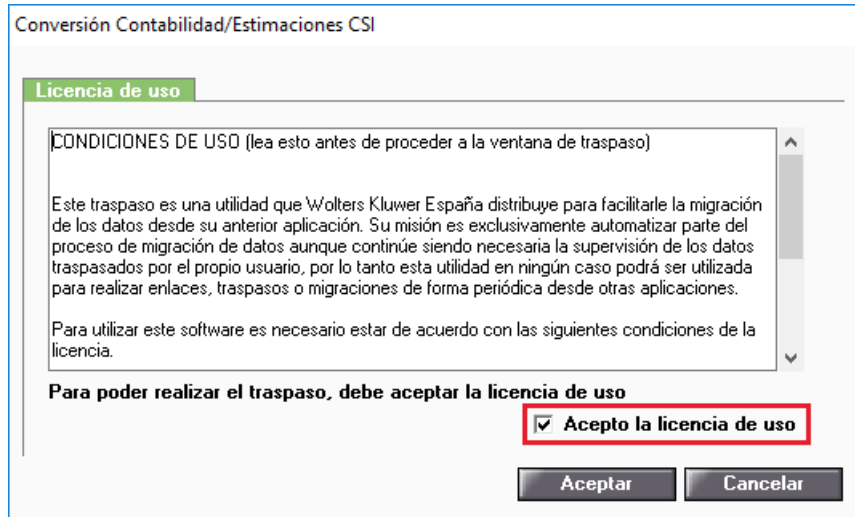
Conversión Contabilidad/Estimaciones CSI

Licencia de uso

CONDICIONES DE USO (lea esto antes de proceder a la ventana de traspaso)

Este traspaso es una utilidad que Wolters Kluwer España distribuye para facilitarle la migración de los datos desde su anterior aplicación. Su misión es exclusivamente automatizar parte del proceso de migración de datos aunque continúe siendo necesaria la supervisión de los datos traspasados por el propio usuario, por lo tanto esta utilidad en ningún caso podrá ser utilizada para realizar enlaces, traspasos o migraciones de forma periódica desde otras aplicaciones.

Para utilizar este software es necesario estar de acuerdo con las siguientes condiciones de la licencia.

Para poder realizar el traspaso, debe aceptar la licencia de uso

☑ Acepto la licencia de uso

Aceptar

Cancelar